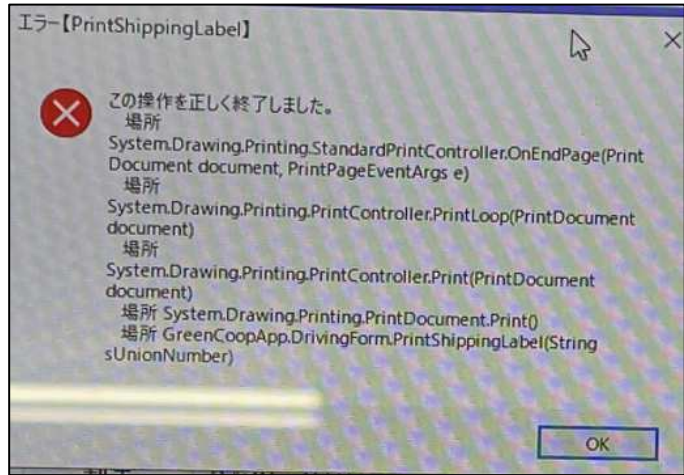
エラー【PrintShippingLabel】

この操作を正しく終了しました。
場所
System.Drawing.Printing.StandardPrintController.OnEndPage(PrintDocument document, PrintPageEventArgs e)
場所
System.Drawing.Printing.PrintController.PrintLoop(PrintDocument document)
場所
System.Drawing.Printing.PrintController.Print(PrintDocument document)
場所 System.Drawing.Printing.PrintDocument.Print()
場所 GreenCoopApp.DrivingForm.PrintShippingLabel(String sUnionNumber)

OK